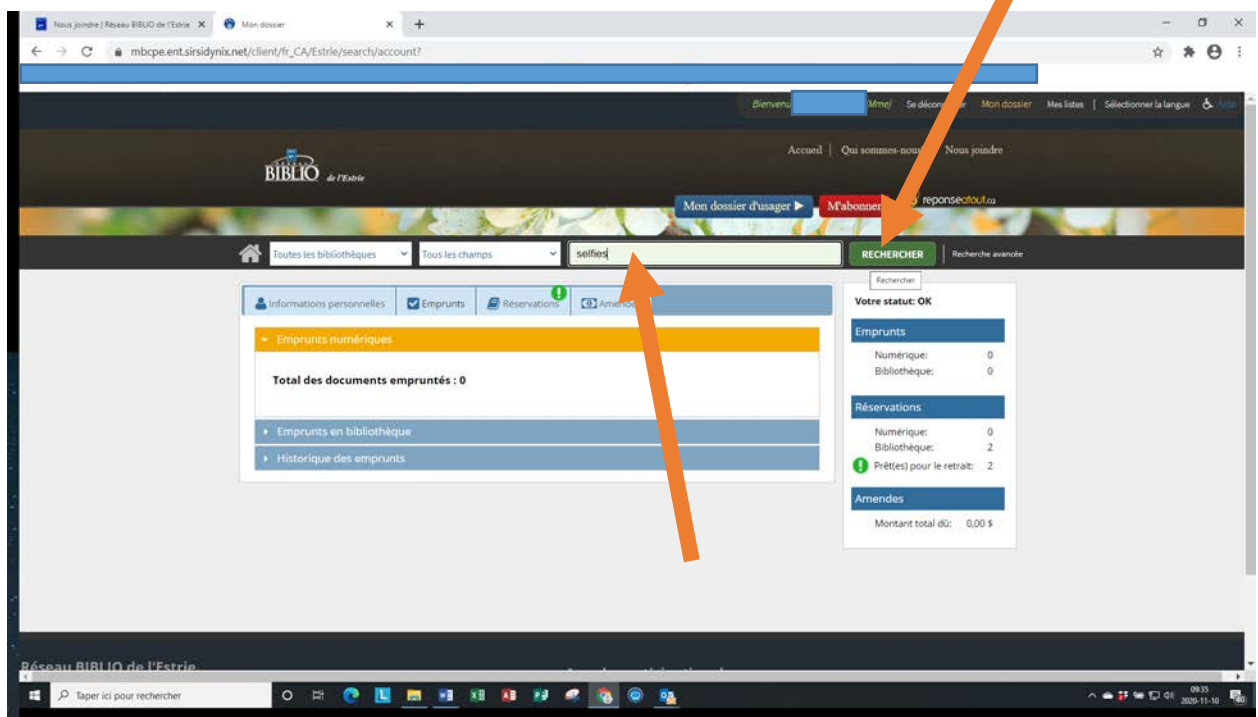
Nous joindre | Réseau BIBLIO de l'Estrie ×
Mon dossier ×
+
mbcpe.ent.sirsidynix.net/client/fr_CA/Estrie/search/account?

Bienvenu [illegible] (Mme) Se déconn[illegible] Mon dossier Mes listes | Sélectionner la langue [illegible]

BIBLIO de l'Estrie

Accueil | Qui sommes-nous | Nous joindre

Mon dossier d'usager ▶ M'abonner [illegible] reponseatout.ca

Toutes les bibliothèques
Tous les champs
selfies
RECHERCHER
Recherche avancée
Rechercher

Informations personnelles | Emprunts | Réservations | Amendes

Emprunts numériques

Total des documents empruntés : 0

Emprunts en bibliothèque

Historique des emprunts

Votre statut: OK

Emprunts
Numérique: 0
Bibliothèque: 0

Réservations
Numérique: 0
Bibliothèque: 2
Prêt(es) pour le retrait: 2

Amendes
Montant total dû: 0,00 $

Réseau BIBLIO de l'Estrie

Taper ici pour rechercher

09:35
2020-11-10